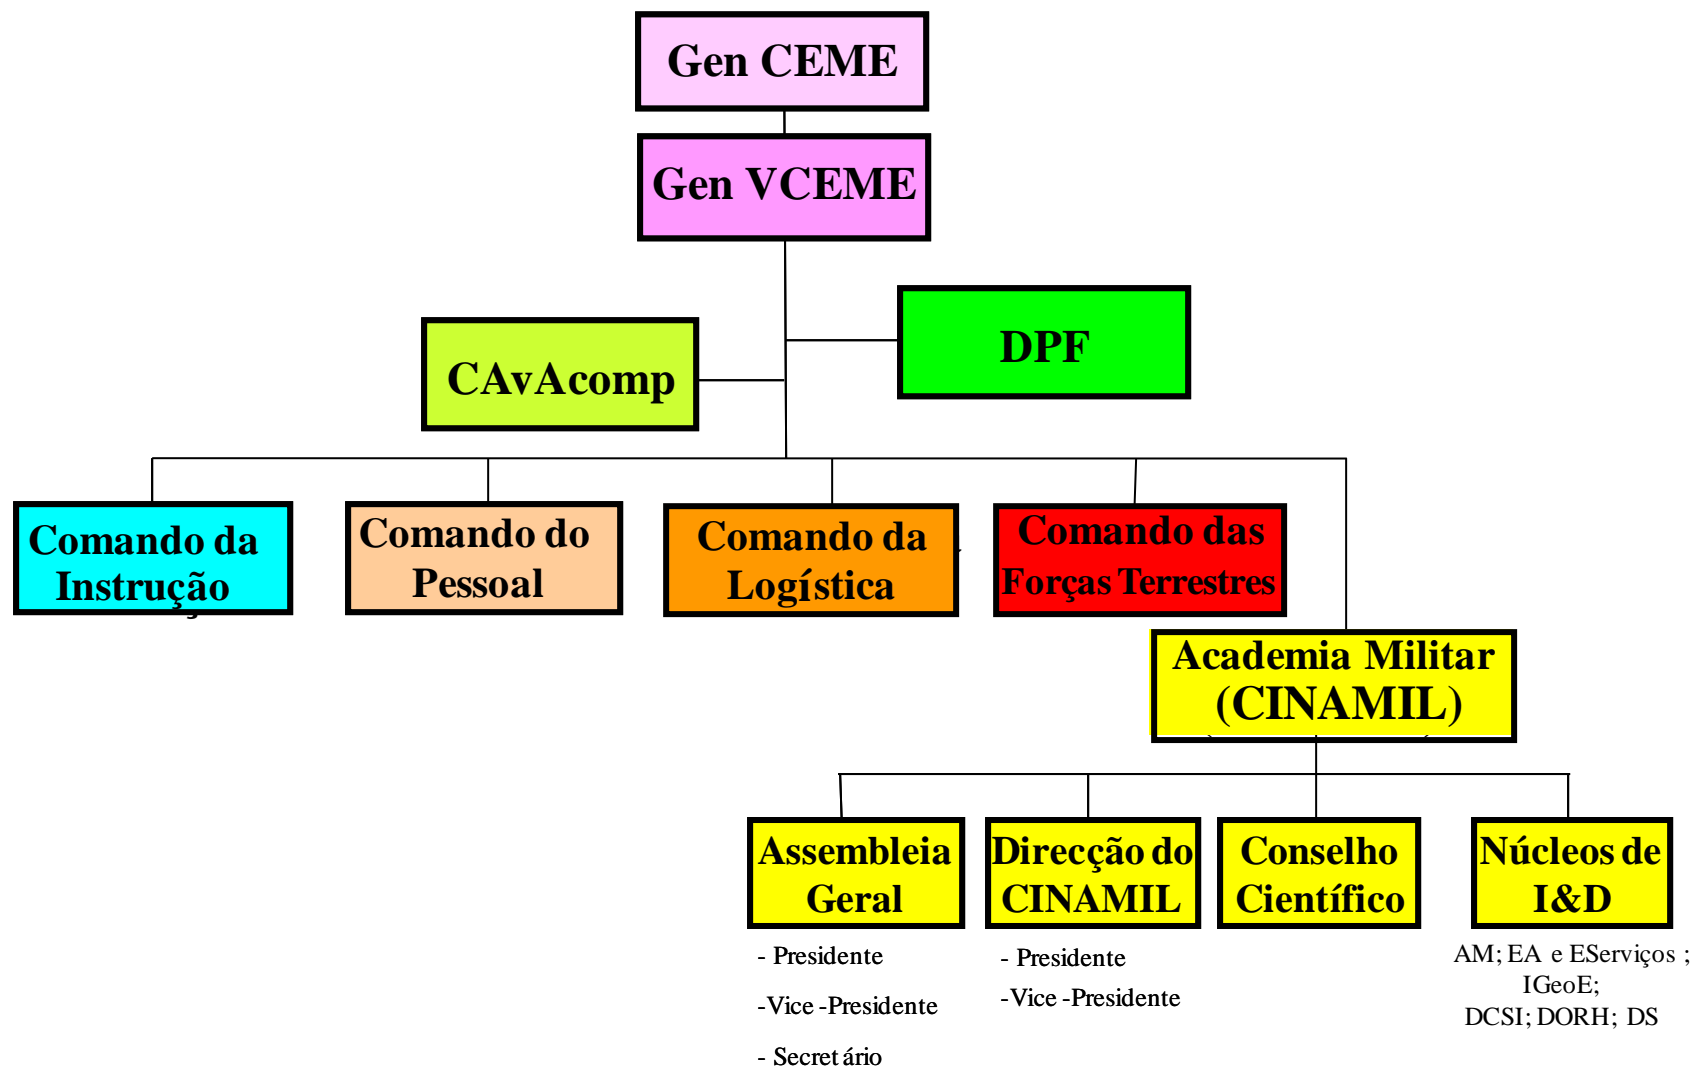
Gen CEME

Gen VCEME

CAvAcomp

DPF

Comando da Instrução

Comando do Pessoal

Comando da Logística

Comando das Forças Terrestres

Academia Militar (CINAMIL)

Assembleia Geral

- Presidente

-Vice -Presidente

- Secretário

Direcção do CINAMIL

- Presidente

-Vice -Presidente

Conselho Científico

Núcleos de I&D

AM; EA e EServiços ; IGeoE; DCSI; DORH; DS